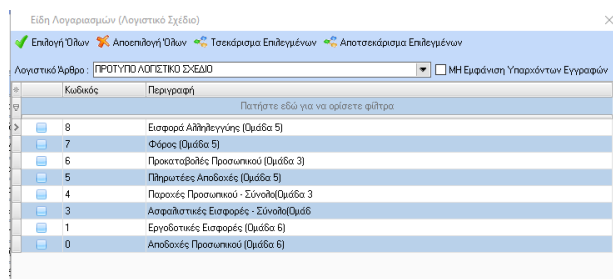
Είδη Λογαριασμών (Λογιστικό Σχέδιο)

Επιλογή Όλων  Αποεπιλογή Όλων  Τσεκάρισμα Επιλεγμένων  Αποτσεκάρισμα Επιλεγμένων

Λογιστικό Άρθρο : ΠΡΟΤΥΠΟ ΛΟΓΙΣΤΙΚΟ ΣΧΕΔΙΟ  Μη Εμφάνιση Υπαρχόντων Εγγραφών

| | Κωδικός | Περιγραφή |
|---|---|---|
| | | Πατήστε εδώ για να ορίσετε φίλτρα |
| | 8 | Εισφορά Αλληλεγγύης (Ομάδα 5) |
| | 7 | Φόρος (Ομάδα 5) |
| | 6 | Προκαταβολές Προσωπικού (Ομάδα 3) |
| | 5 | Πληρωτέες Αποδοχές (Ομάδα 5) |
| | 4 | Παροχές Προσωπικού - Σύνολο(Ομάδα 3 |
| | 3 | Ασφαλιστικές Εισφορές - Σύνολο(Ομάδ |
| | 1 | Εργοδοτικές Εισφορές (Ομάδα 6) |
| | 0 | Αποδοχές Προσωπικού (Ομάδα 6) |